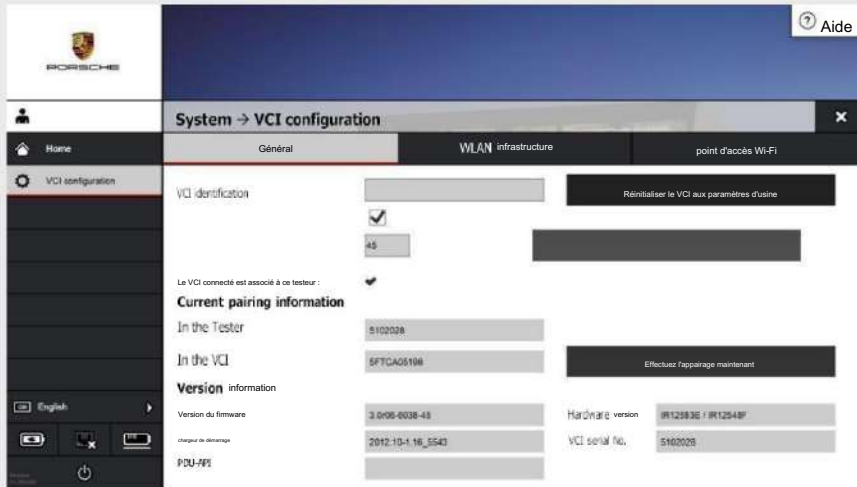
Aide

PORSCHE

System → VCI configuration

Home

VCI configuration

Général

WLAN infrastructure

point d'accès Wi-Fi

VCI identification

Réinitialiser le VCI aux paramètres d'usine

45

Le VCI connecté est associé à ce testeur :

Current pairing information

In the Tester

5102028

In the VCI

5FTCA05198

Effectuez l'appairage maintenant

Version information

Version du firmware

3.0/06-0038-45

Hardware version

IR12583E / IR12548F

chargeur de démarrage

2012.10-1.16_5543

VCI serial No.

5102028

PDU-API

English